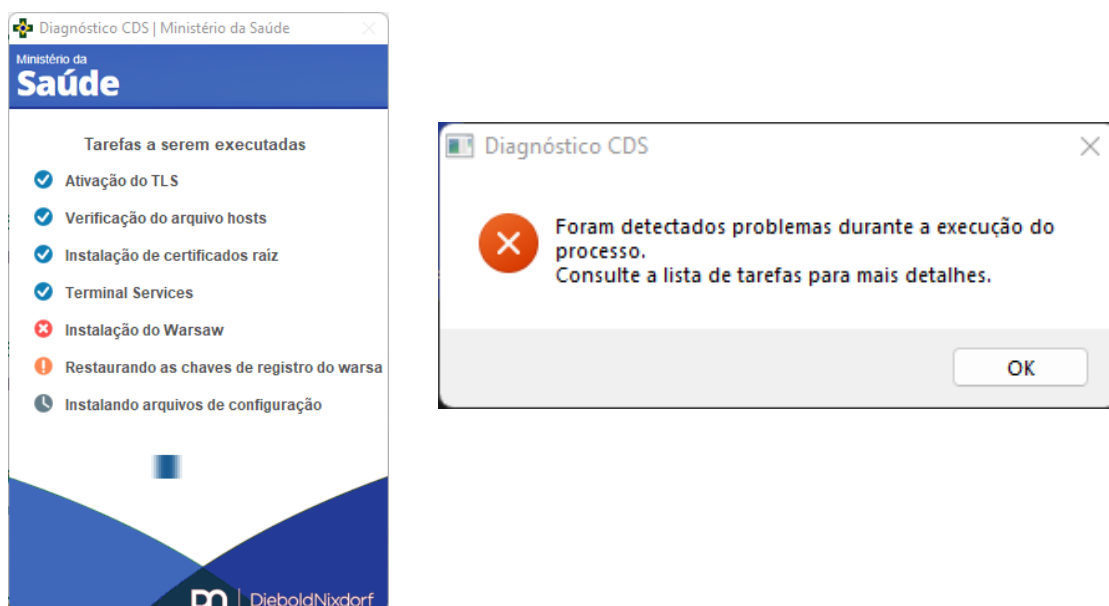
Diagnóstico CDS | Ministério da Saúde

Ministério da
Saúde

Tarefas a serem executadas

Ativação do TLS

Verificação do arquivo hosts

Instalação de certificados raíz

Terminal Services

Instalação do Warsaw

Restaurando as chaves de registro do warsa

Instalando arquivos de configuração

DieboldNixdorf

Diagnóstico CDS

Foram detectados problemas durante a execução do processo.
Consulte a lista de tarefas para mais detalhes.

OK